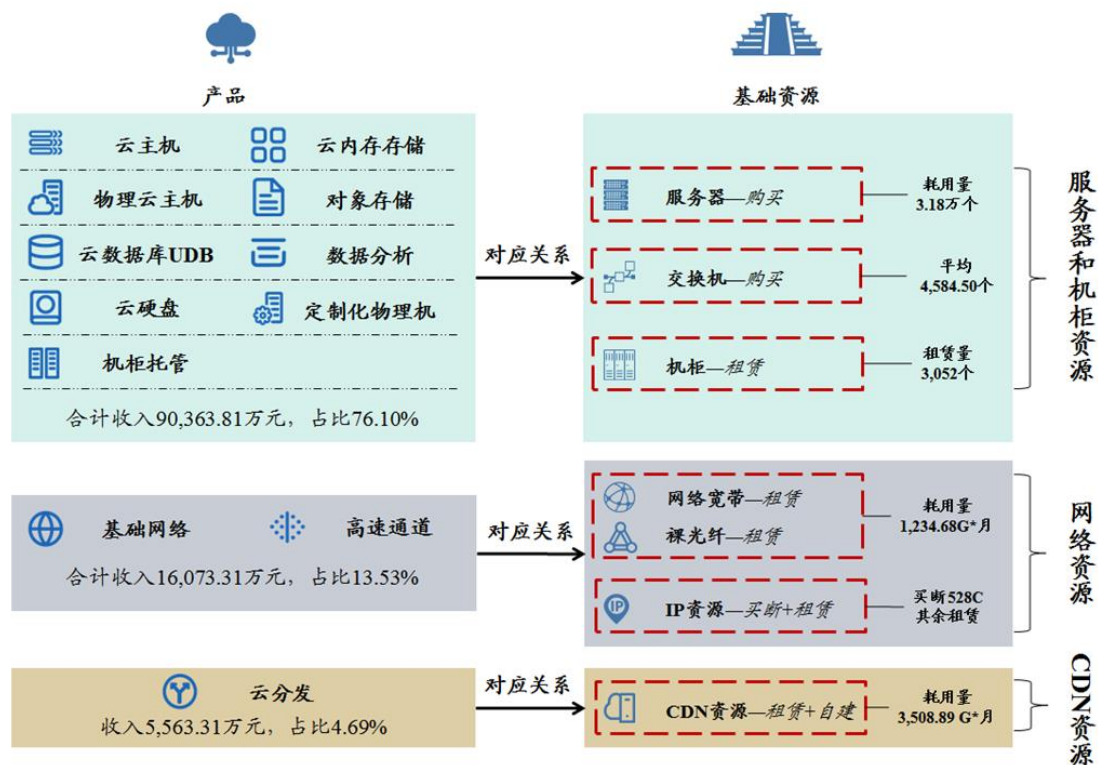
产品

基础资源

云主机
云内存存储
物理云主机
对象存储
云数据库UDB
数据分析
云硬盘
定制化物理机
机柜托管
合计收入90,363.81万元，占比76.10%

对应关系

服务器—购买
耗用量 3.18万个
交换机—购买
平均 4,584.50个
机柜—租赁
租赁量 3,052个

服务器和机柜资源

基础网络
高速通道
合计收入16,073.31万元，占比13.53%

对应关系

网络宽带—租赁
裸光纤—租赁
耗用量 1,234.68G*月
IP资源—买断+租赁
买断528C 其余租赁

网络资源

云分发
收入5,563.31万元，占比4.69%

对应关系

CDN资源—租赁+自建
耗用量 3,508.89 G*月

CDN资源